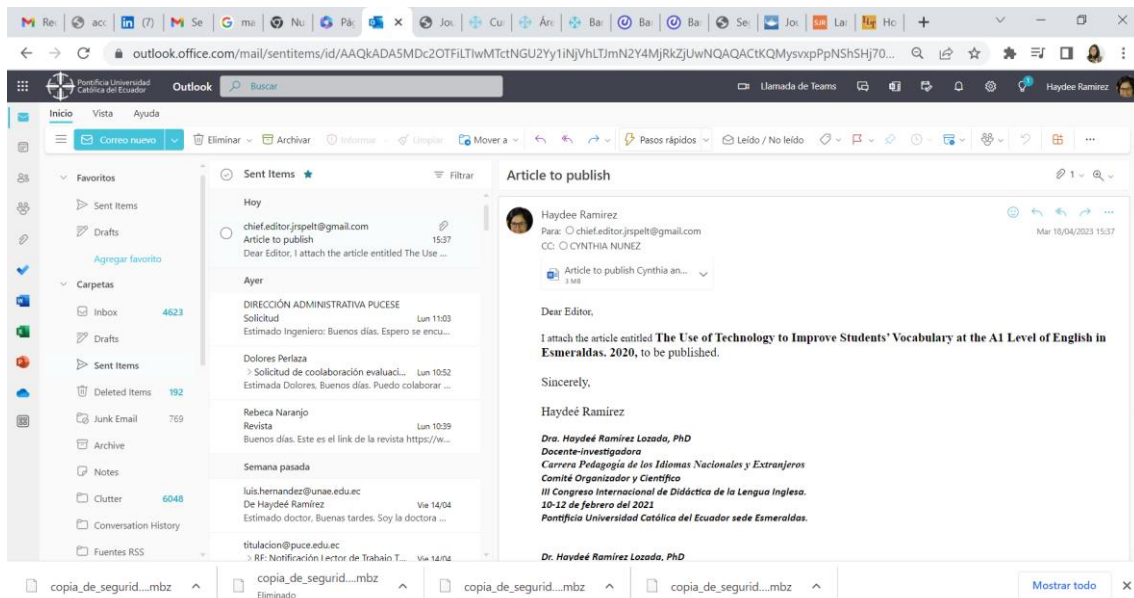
M Re | acc | (7) | M Se | G ma | Nu | Pá | × | Jou | Cu | Ár | Ba | Ba | Ba | Se | Jou | La | Ho | +

outlook.office.com/mail/sentitems/id/AAQkADA5MDc2OTFiLTIwMTctNGU2Yy1iNjVhLTJmN2Y4MjRkZjUwNQAQACtKQMysvxpPpNShSHj70...

Pontificia Universidad Católica del Ecuador Outlook Buscar

Llamada de Teams Haydee Ramirez

Inicio Vista Ayuda

Correo nuevo | Eliminar | Archivar | Informar | Limpiar | Mover a | Pasos rápidos | Leído / No leído | ...

Favoritos
Sent Items
Drafts
Agregar favorito

Carpetas
Inbox 4623
Drafts
Sent Items
Deleted Items 192
Junk Email 769
Archive
Notes
Clutter 6048
Conversation History
Fuentes RSS

Sent Items ★ Filtrar

Hoy

chief.editor.jrspelt@gmail.com
Article to publish 15:37
Dear Editor, I attach the article entitled The Use ...

Ayer

DIRECCIÓN ADMINISTRATIVA PUCESE
Solicitud Lun 11:03
Estimado Ingeniero: Buenos días. Espero se encu...

Dolores Perlaza
> Solicitud de coolaboración evaluaci... Lun 10:52
Estimada Dolores, Buenos días. Puedo colaborar ...

Rebeca Naranjo
Revista Lun 10:39
Buenos días. Este es el link de la revista https://w...

Semana pasada

luis.hernandez@unae.edu.ec
De Haydeé Ramírez Vie 14/04
Estimado doctor, Buenas tardes. Soy la doctora ...

titulacion@puce.edu.ec
> RE: Notificación Lector de Trabajo T... Vie 14/04

Article to publish

Haydee Ramirez
Para: chief.editor.jrspelt@gmail.com
CC: CYNTHIA NUNEZ
Mar 18/04/2023 15:37

Article to publish Cynthia an...
3 MB

Dear Editor,

I attach the article entitled The Use of Technology to Improve Students' Vocabulary at the A1 Level of English in Esmeraldas. 2020, to be published.

Sincerely,

Haydeé Ramírez

Dra. Haydeé Ramírez Lozada, PhD
Docente-investigadora
Carrera Pedagogía de los Idiomas Nacionales y Extranjeros
Comité Organizador y Científico
III Congreso Internacional de Didáctica de la Lengua Inglesa.
10-12 de febrero del 2021
Pontificia Universidad Católica del Ecuador sede Esmeraldas.

Dr. Haydeé Ramírez Lozada, PhD

copia_de_segurid....mbz | copia_de_segurid....mbz Eliminado | copia_de_segurid....mbz | copia_de_segurid....mbz | Mostrar todo